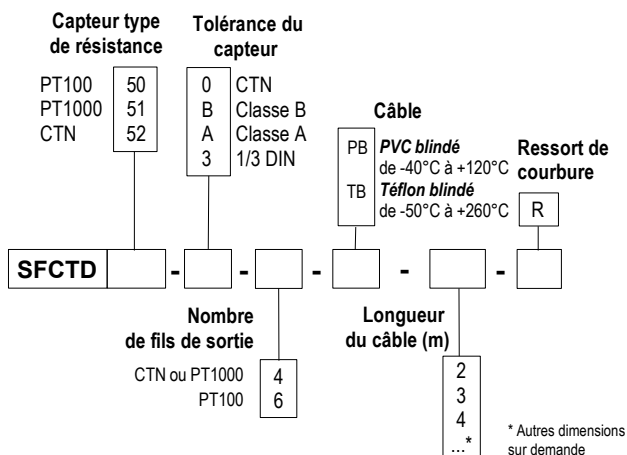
Capteur type de résistance

PT100 50
PT1000 51
CTN 52

Tolérance du capteur

0 CTN
B Classe B
A Classe A
3 1/3 DIN

Câble

PB *PVC blindé* de -40°C à +120°C
TB *Téflon blindé* de -50°C à +260°C

Ressort de courbure

R

SFCTD - - - - -

Nombre de fils de sortie

CTN ou PT1000 4
PT100 6

Longueur du câble (m)

2
3
4
...*

* Autres dimensions sur demande